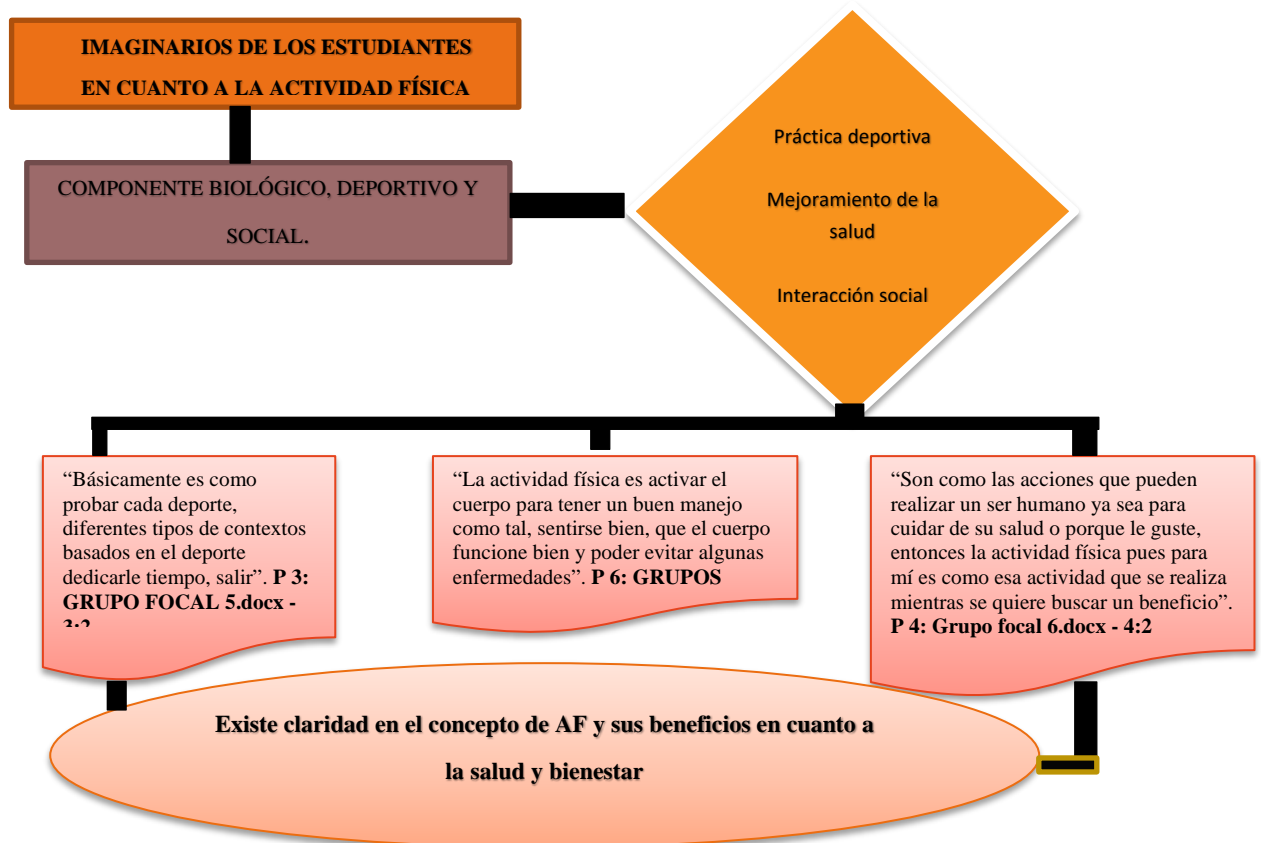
IMAGINARIOS DE LOS ESTUDIANTES EN CUANTO A LA ACTIVIDAD FÍSICA

COMPONENTE BIOLÓGICO, DEPORTIVO Y SOCIAL.

Práctica deportiva

Mejoramiento de la salud

Interacción social

"Básicamente es como probar cada deporte, diferentes tipos de contextos basados en el deporte dedicarle tiempo, salir". **P 3: GRUPO FOCAL 5.docx - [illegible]**

"La actividad física es activar el cuerpo para tener un buen manejo como tal, sentirse bien, que el cuerpo funcione bien y poder evitar algunas enfermedades". **P 6: GRUPOS**

"Son como las acciones que pueden realizar un ser humano ya sea para cuidar de su salud o porque le guste, entonces la actividad física pues para mí es como esa actividad que se realiza mientras se quiere buscar un beneficio". **P 4: Grupo focal 6.docx - 4:2**

**Existe claridad en el concepto de AF y sus beneficios en cuanto a la salud y bienestar**